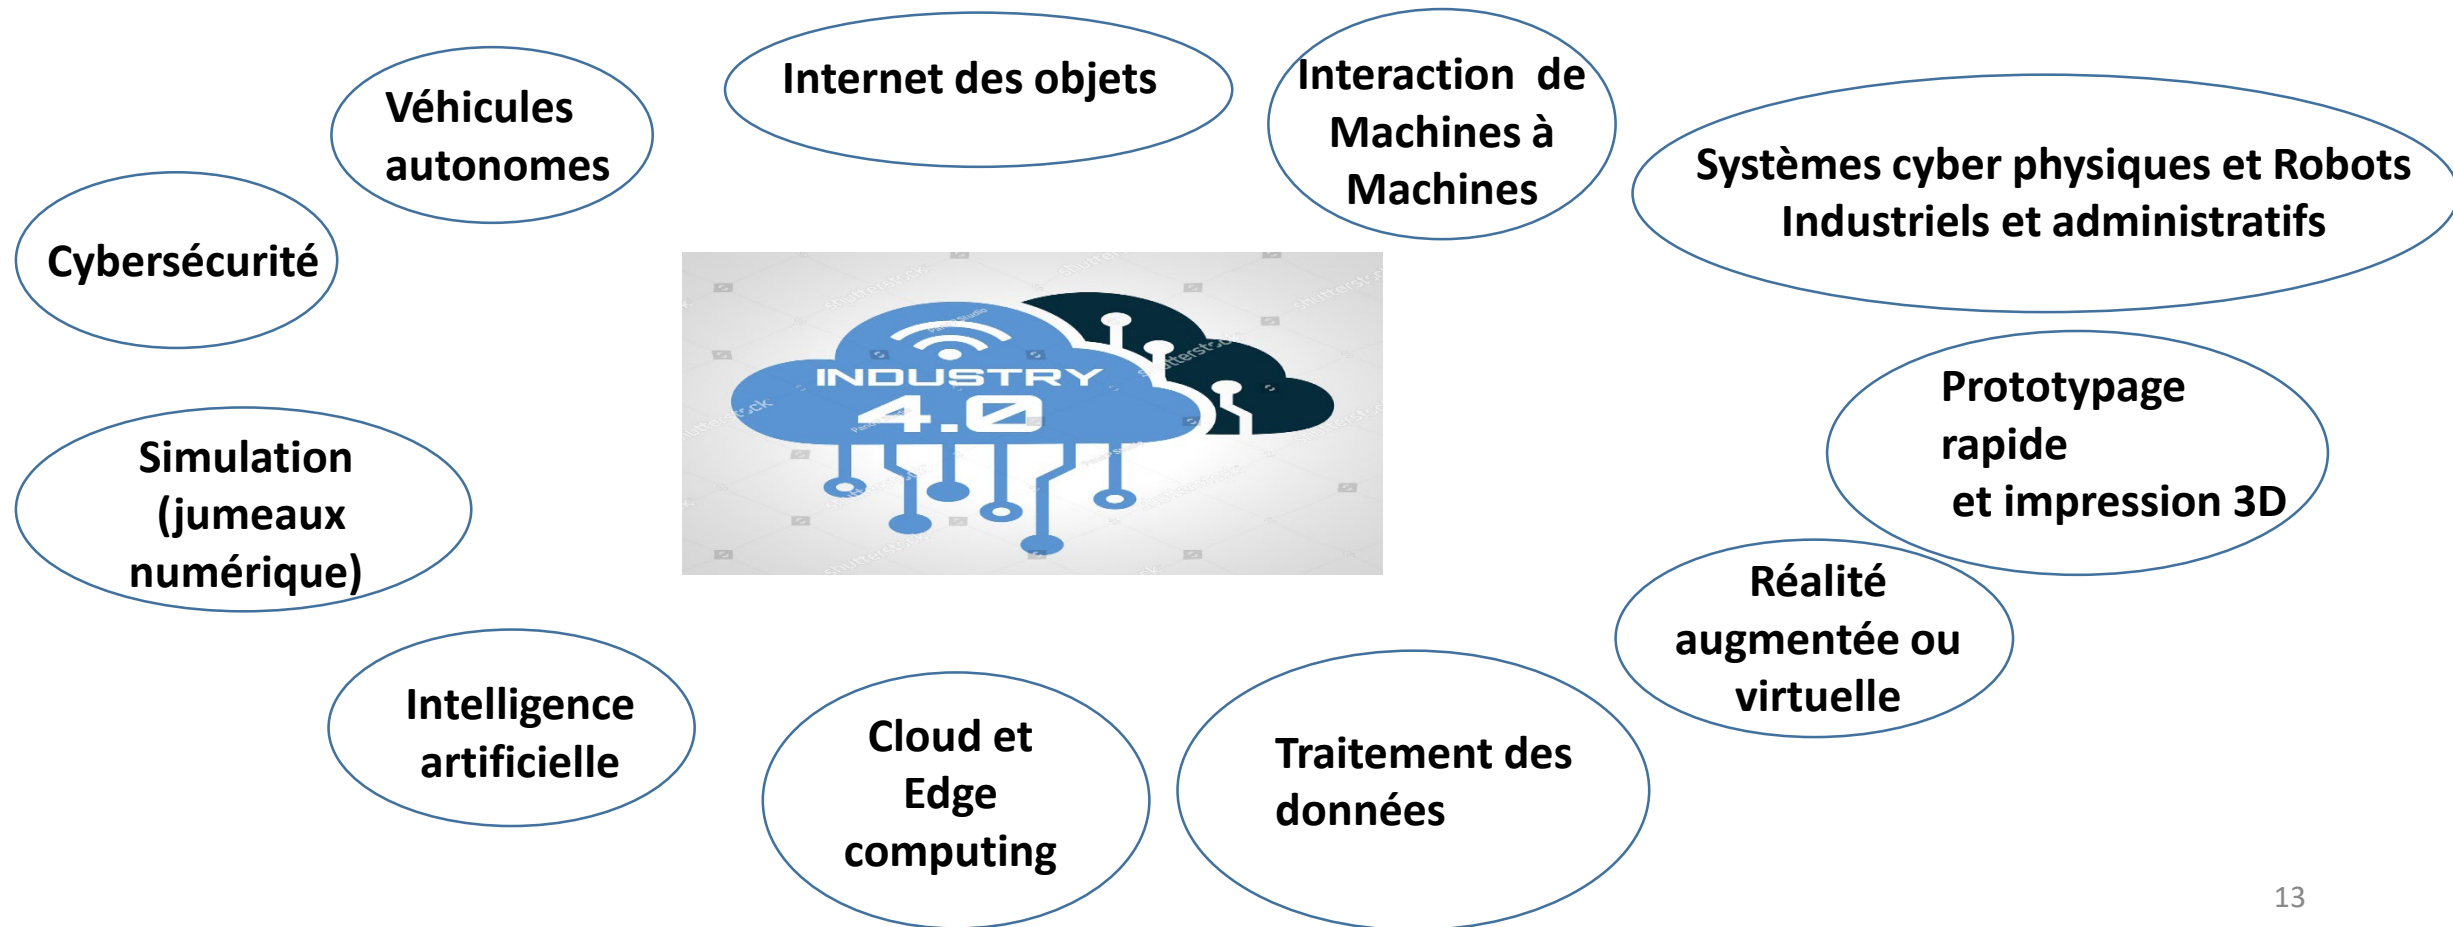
Véhicules autonomes

Internet des objets

Interaction de Machines à Machines

Systèmes cyber physiques et Robots Industriels et administratifs

Cybersécurité

INDUSTRY 4.0

Prototypage rapide et impression 3D

Simulation (jumeaux numérique)

Réalité augmentée ou virtuelle

Intelligence artificielle

Cloud et Edge computing

Traitement des données

13